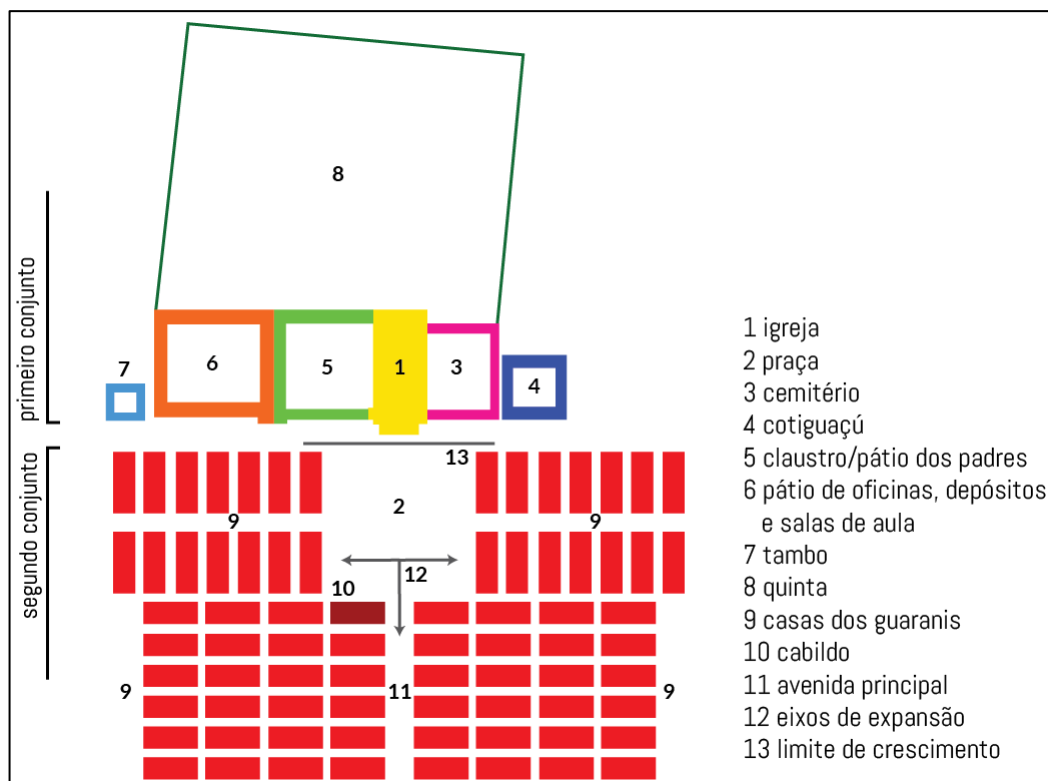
primeiro conjunto

segundo conjunto

8

7

6

5

1

3

4

13

2

9

9

12

10

9

11

9

1 igreja
2 praça
3 cemitério
4 cotiguaçú
5 claustro/pátio dos padres
6 pátio de oficinas, depósitos e salas de aula
7 tambo
8 quinta
9 casas dos guaranis
10 cabildo
11 avenida principal
12 eixos de expansão
13 limite de crescimento